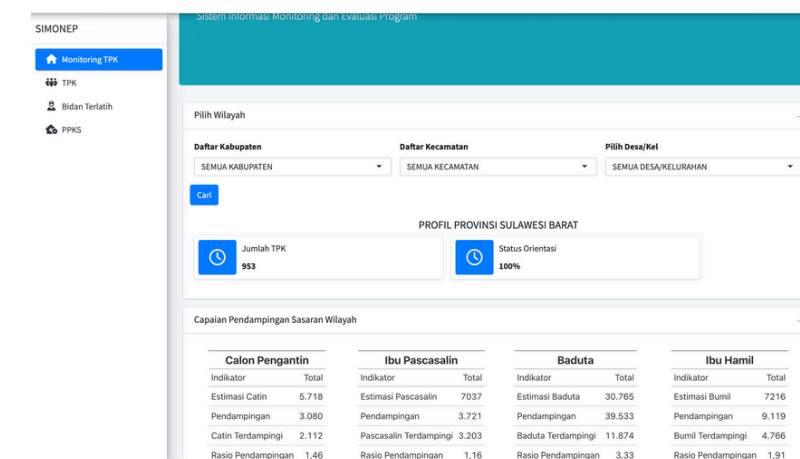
SIMONEP

Monitoring TPK

TPK

Bidan Terlatih

PPKS

Sistem Informasi Monitoring dan Evaluasi Program

Pilih Wilayah

Daftar Kabupaten
SEMUA KABUPATEN

Daftar Kecamatan
SEMUA KECAMATAN

Pilih Desa/Kel
SEMUA DESA/KELURAHAN

Cari

PROFIL PROVINSI SULAWESI BARAT

Jumlah TPK
953

Status Orientasi
100%

Capaian Pendampingan Sasaran Wilayah

Calon Pengantin

| Indikator | Total |
|---|---|
| Estimasi Catin | 5.718 |
| Pendampingan | 3.080 |
| Catin Terdampingi | 2.112 |
| Rasio Pendampingan | 1,46 |

Ibu Pascasalin

| Indikator | Total |
|---|---|
| Estimasi Pascasalin | 7037 |
| Pendampingan | 3.721 |
| Pascasalin Terdampingi | 3.203 |
| Rasio Pendampingan | 1,16 |

Baduta

| Indikator | Total |
|---|---|
| Estimasi Baduta | 30.765 |
| Pendampingan | 39.533 |
| Baduta Terdampingi | 11.874 |
| Rasio Pendampingan | 3,33 |

Ibu Hamil

| Indikator | Total |
|---|---|
| Estimasi Bumil | 7216 |
| Pendampingan | 9.119 |
| Bumil Terdampingi | 4.766 |
| Rasio Pendampingan | 1,91 |